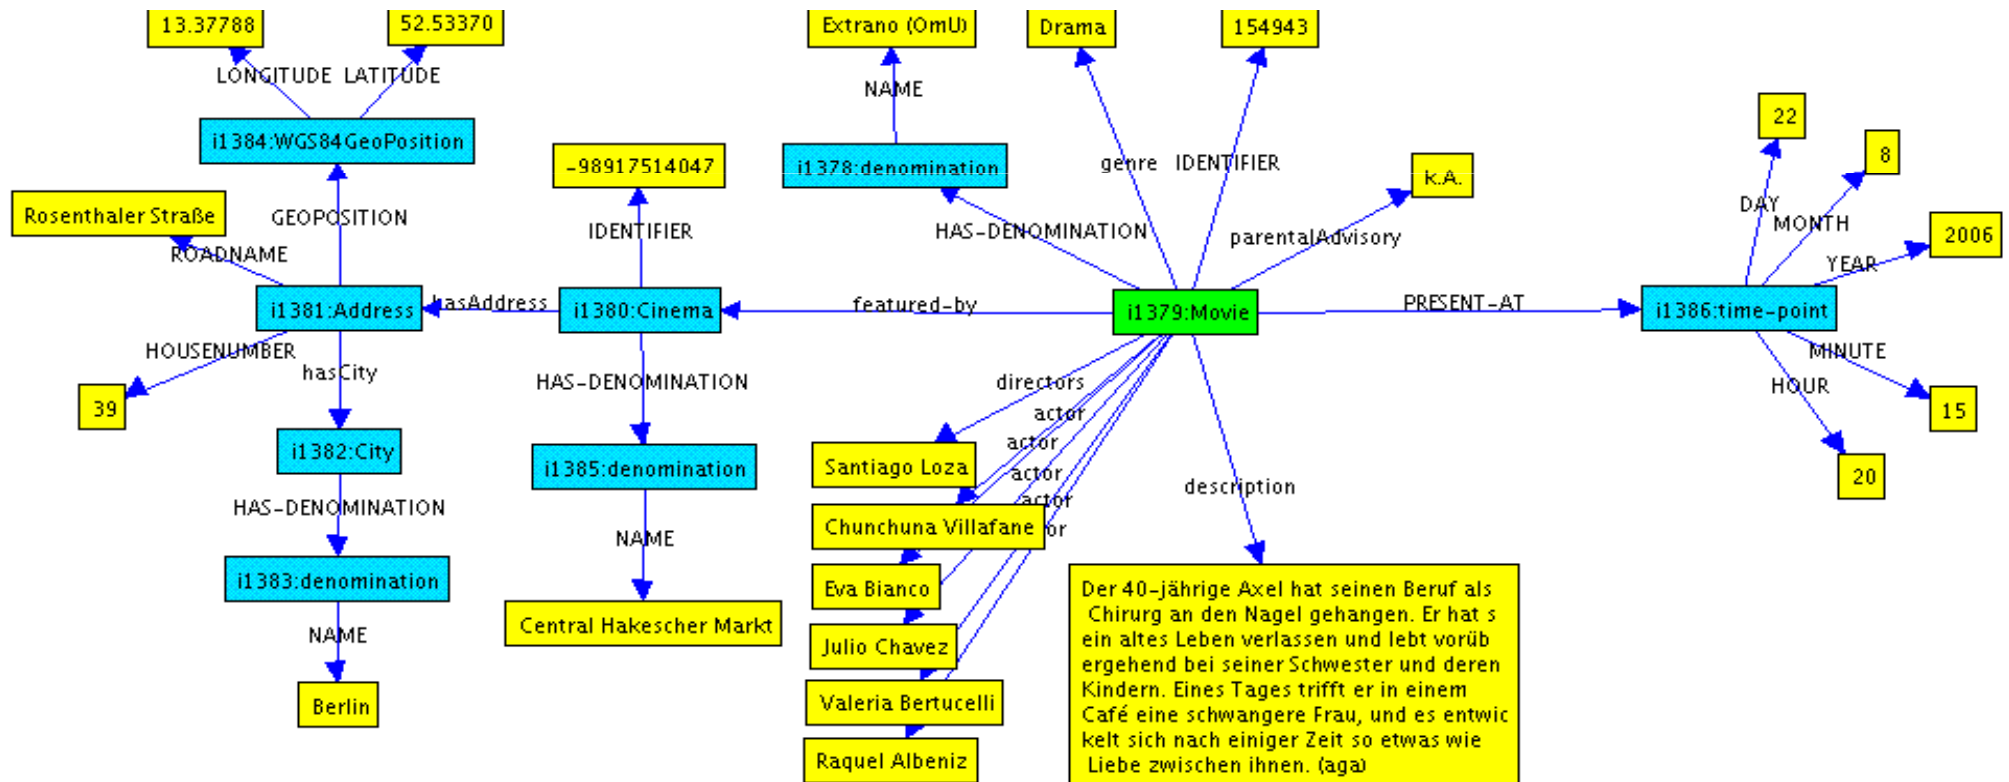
13.37788
52.53370
LONGITUDE LATITUDE
i1384:WGS84GeoPosition
Rosenthaler Straße
GEOPOSITION
ROADNAME
i1381:Address
hasAddress
HOUSENUMBER
hasCity
39
i1382:City
HAS-DENOMINATION
i1383:denomination
NAME
Berlin
-98917514047
IDENTIFIER
i1380:Cinema
HAS-DENOMINATION
i1385:denomination
NAME
Central Hakescher Markt
Extrano (OmU)
NAME
i1378:denomination
HAS-DENOMINATION
Drama
154943
genre IDENTIFIER
k.A.
parentalAdvisory
featured-by
i1379:Movie
PRESENT-AT
i1386:time-point
22
8
2006
DAY
MONTH
YEAR
MINUTE
HOUR
15
20
directors
actor
actor
actor
actor
or
Santiago Loza
Chunchuna Villafane
Eva Bianco
Julio Chavez
Valeria Bertucelli
Raquel Albeniz
description
Der 40-jährige Axel hat seinen Beruf als Chirurg an den Nagel gehangen. Er hat s ein altes Leben verlassen und lebt vorüb ergehend bei seiner Schwester und deren Kindern. Eines Tages trifft er in einem Café eine schwangere Frau, und es entwic kelt sich nach einiger Zeit so etwas wie Liebe zwischen ihnen. (aga)